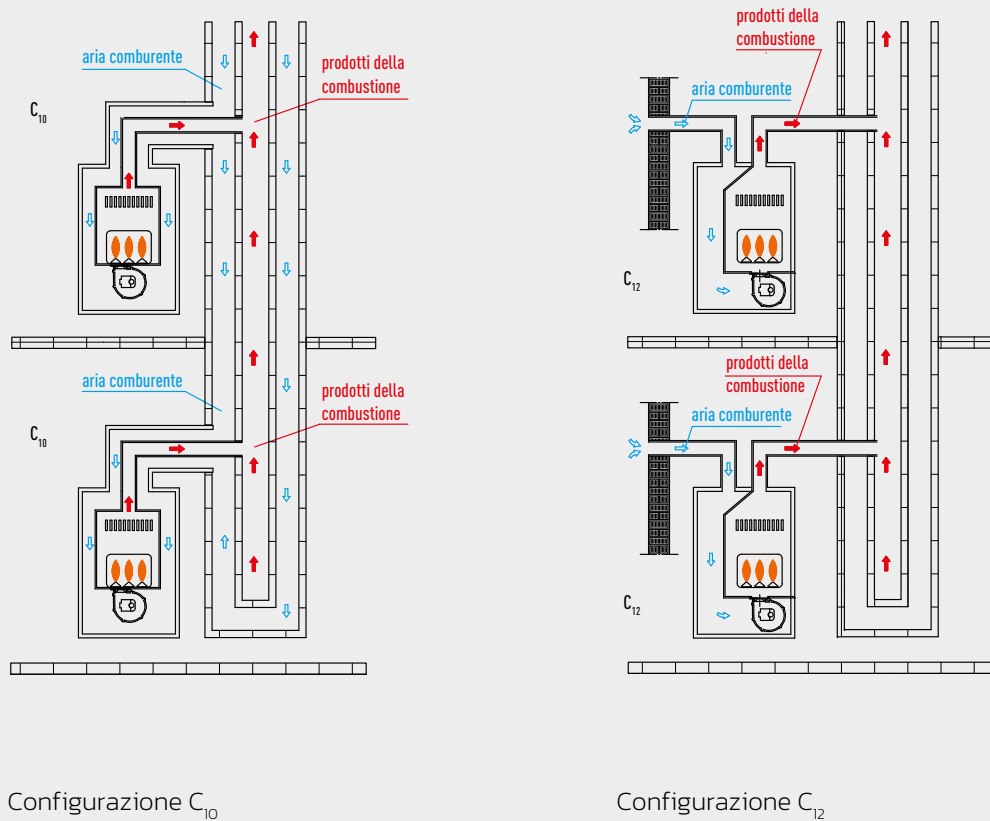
aria comburente

prodotti della combustione

$C_{10}$

aria comburente

prodotti della combustione

$C_{10}$

Configurazione $C_{10}$

prodotti della combustione

aria comburente

$C_{12}$

prodotti della combustione

aria comburente

$C_{12}$

Configurazione $C_{12}$